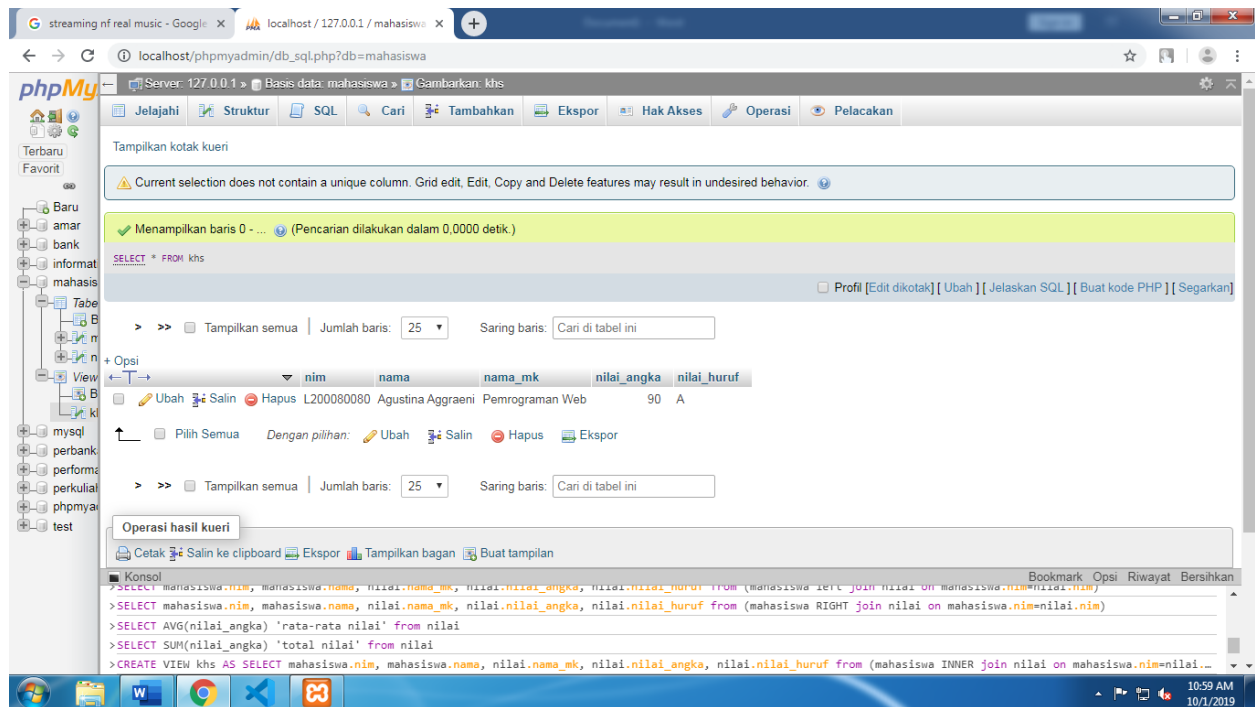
streaming nf real music - Google ×
localhost / 127.0.0.1 / mahasiswa ×
localhost/phpmyadmin/db_sql.php?db=mahasiswa

phpMy
Server: 127.0.0.1 » Basis data: mahasiswa » Gambarkan: khs

Jelajahi | Struktur | SQL | Cari | Tambahkan | Ekspor | Hak Akses | Operasi | Pelacakan

Terbaru
Favorit

Baru
amar
bank
informat
mahasis
Tabe
B
m
n
View
B
kl
mysql
perbank
performa
perkuliah
phpmya
test

Tampilkan kotak kueri

Current selection does not contain a unique column. Grid edit, Edit, Copy and Delete features may result in undesired behavior.

Menampilkan baris 0 - ... (Pencarian dilakukan dalam 0,0000 detik.)

SELECT * FROM khs

Profil [Edit dikotak] [ Ubah ] [ Jelaskan SQL ] [ Buat kode PHP ] [ Segarkan]

> >> Tampilkan semua | Jumlah baris: 25 | Saring baris: Cari di tabel ini

+ Opsi

| | nim | nama | nama_mk | nilai_angka | nilai_huruf |
|---|---|---|---|---|---|
| Ubah Salin Hapus | L200080080 | Agustina Aggraeni | Pemrograman Web | 90 | A |

Pilih Semua Dengan pilihan: Ubah Salin Hapus Ekspor

> >> Tampilkan semua | Jumlah baris: 25 | Saring baris: Cari di tabel ini

Operasi hasil kueri

Cetak Salin ke clipboard Ekspor Tampilkan bagan Buat tampilan

Konsol
Bookmark Opsi Riwayat Bersihkan
>SELECT mahasiswa.nim, mahasiswa.nama, nilai.nama_mk, nilai.nilai_angka, nilai.nilai_huruf from (mahasiswa left join nilai on mahasiswa.nim=nilai.nim)
>SELECT mahasiswa.nim, mahasiswa.nama, nilai.nama_mk, nilai.nilai_angka, nilai.nilai_huruf from (mahasiswa RIGHT join nilai on mahasiswa.nim=nilai.nim)
>SELECT AVG(nilai_angka) 'rata-rata nilai' from nilai
>SELECT SUM(nilai_angka) 'total nilai' from nilai
>CREATE VIEW khs AS SELECT mahasiswa.nim, mahasiswa.nama, nilai.nama_mk, nilai.nilai_angka, nilai.nilai_huruf from (mahasiswa INNER join nilai on mahasiswa.nim=nilai...

10:59 AM
10/1/2019